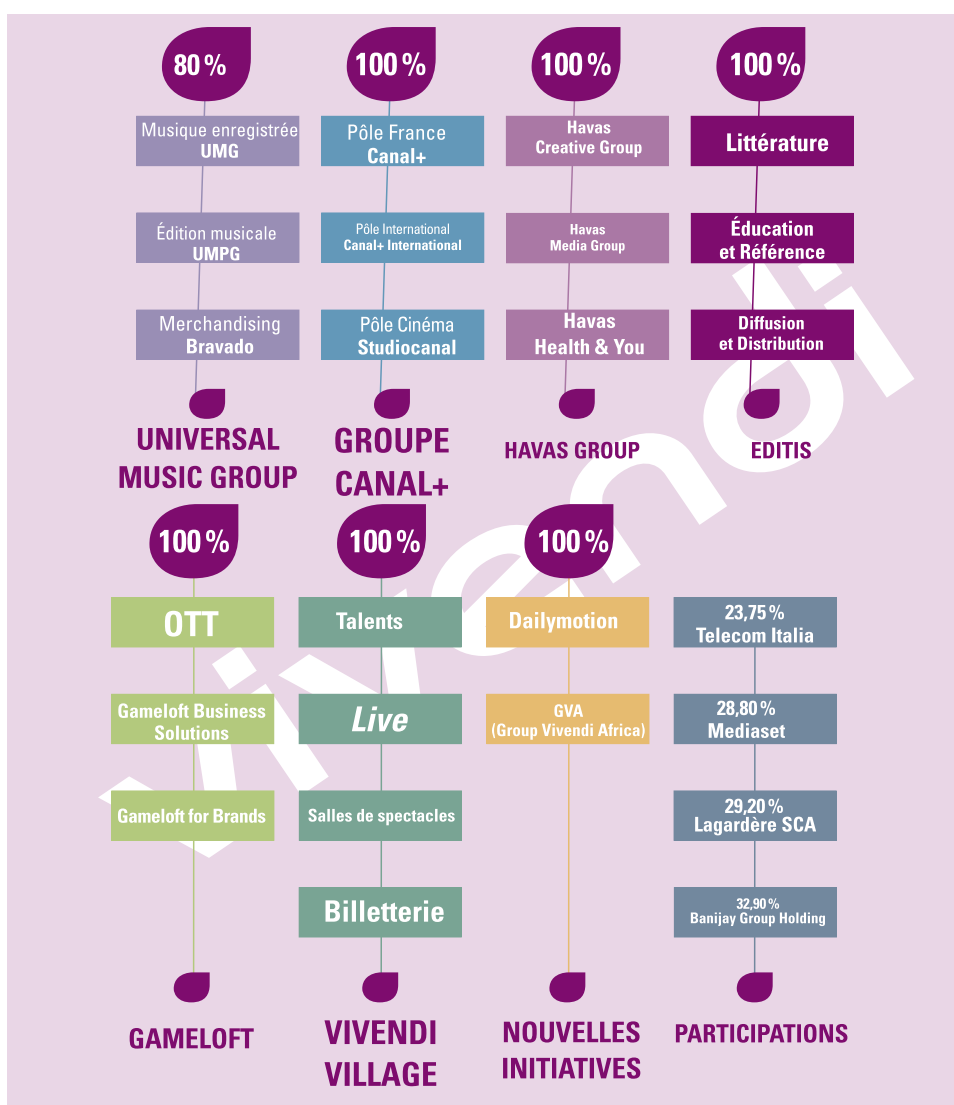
80 %

Musique enregistrée
UMG

Édition musicale
UMPG

Merchandising
Bravado

UNIVERSAL MUSIC GROUP

100 %

Pôle France
Canal+

Pôle International
Canal+ International

Pôle Cinéma
Studiocanal

GROUPE CANAL+

100 %

Havas
Creative Group

Havas
Media Group

Havas
Health & You

HAVAS GROUP

100 %

Littérature

Éducation et Référence

Diffusion et Distribution

EDITIS

100 %

OTT

Gameloft Business Solutions

Gameloft for Brands

GAMELOFT

100 %

Talents

Live

Salles de spectacles

Billetterie

VIVENDI VILLAGE

100 %

Dailymotion

GVA
(Group Vivendi Africa)

NOUVELLES INITIATIVES

23,75 %
Telecom Italia

28,80 %
Mediaset

29,20 %
Lagardère SCA

32,90 %
Banijay Group Holding

PARTICIPATIONS

vivendi